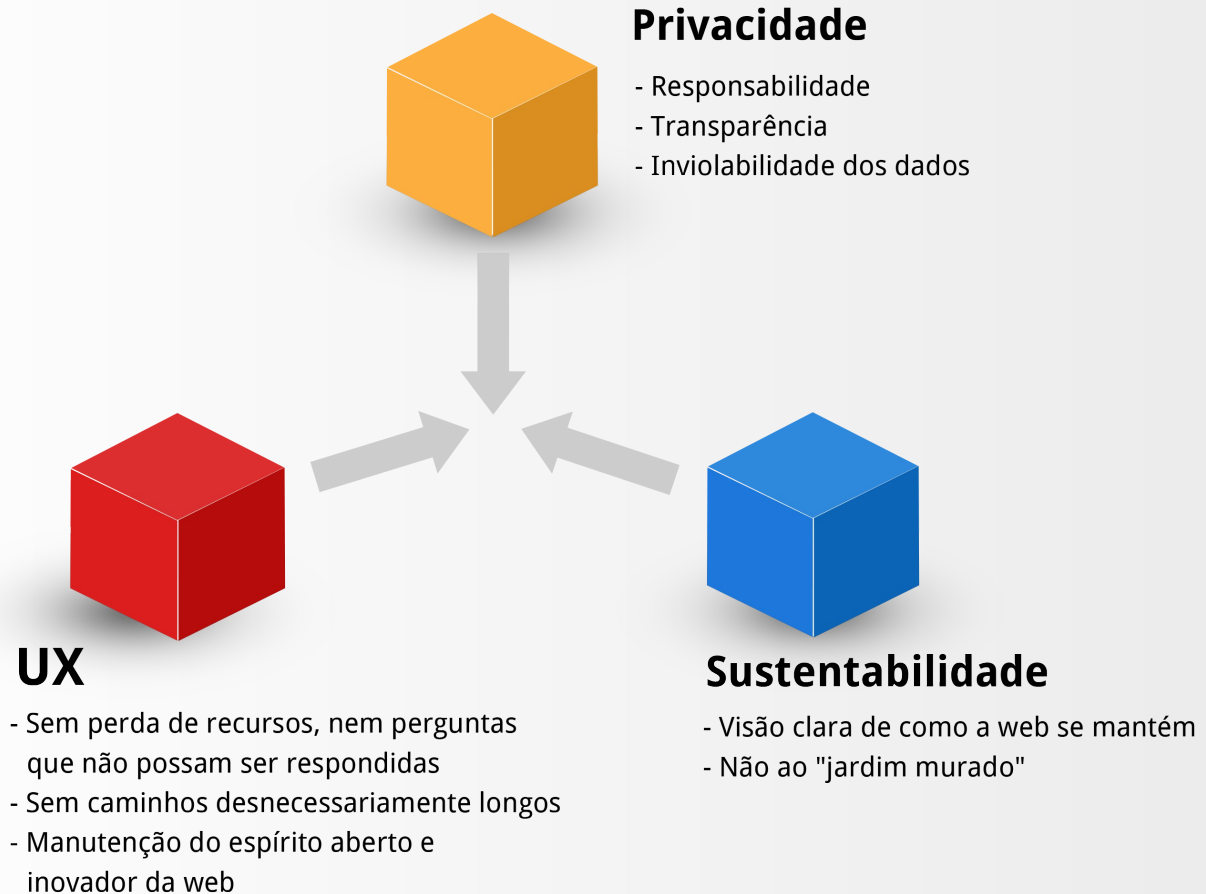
Privacidade

- Responsabilidade
- Transparência
- Inviolabilidade dos dados

UX

- Sem perda de recursos, nem perguntas que não possam ser respondidas
- Sem caminhos desnecessariamente longos
- Manutenção do espírito aberto e inovador da web

Sustentabilidade

- Visão clara de como a web se mantém
- Não ao "jardim murado"